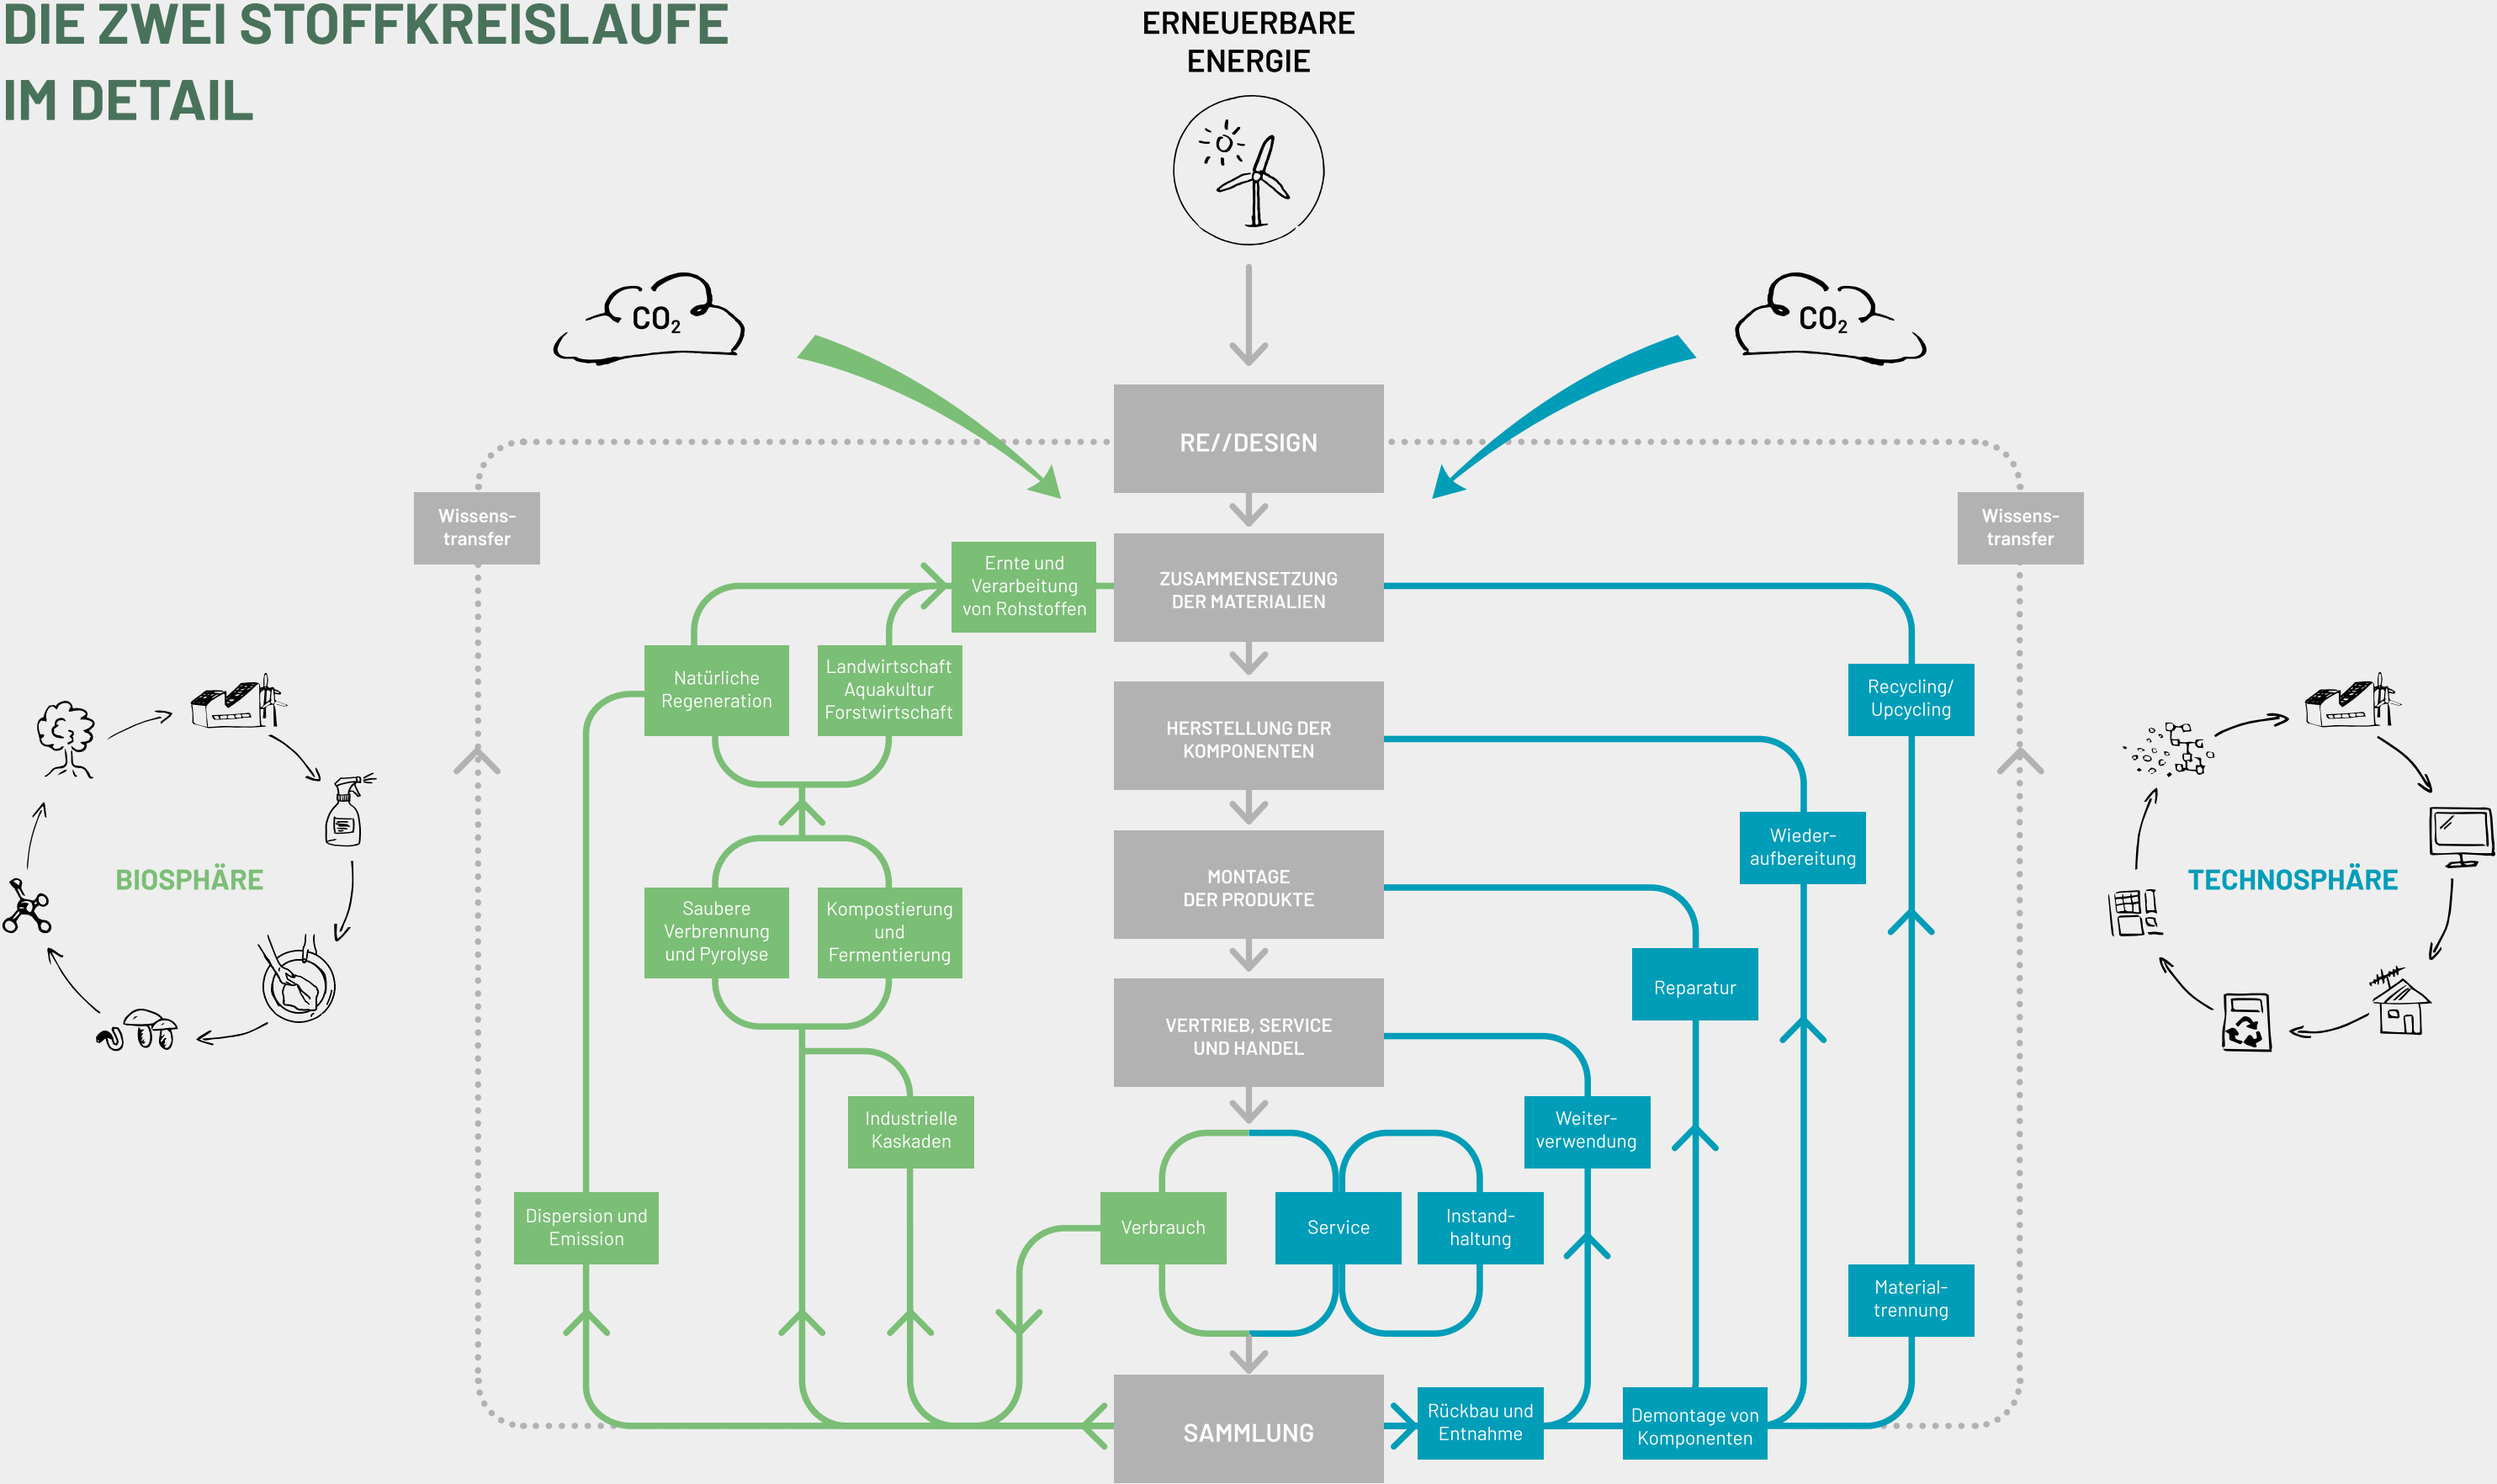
DIE ZWEI STOFFKREISLAUFE IM DETAIL

ERNEUERBARE ENERGIE

$CO_2$

$CO_2$

RE//DESIGN

Wissens-transfer

Wissens-transfer

Ernte und Verarbeitung von Rohstoffen

ZUSAMMENSETZUNG DER MATERIALIEN

Natürliche Regeneration

Landwirtschaft Aquakultur Forstwirtschaft

Recycling/ Upcycling

HERSTELLUNG DER KOMPONENTEN

Wieder-aufbereitung

BIOSPHÄRE

MONTAGE DER PRODUKTE

TECHNOSPHÄRE

Saubere Verbrennung und Pyrolyse

Kompostierung und Fermentierung

Reparatur

VERTRIEB, SERVICE UND HANDEL

Industrielle Kaskaden

Weiter-verwendung

Dispersion und Emission

Verbrauch

Service

Instand-haltung

Material-trennung

SAMMLUNG

Rückbau und Entnahme

Demontage von Komponenten